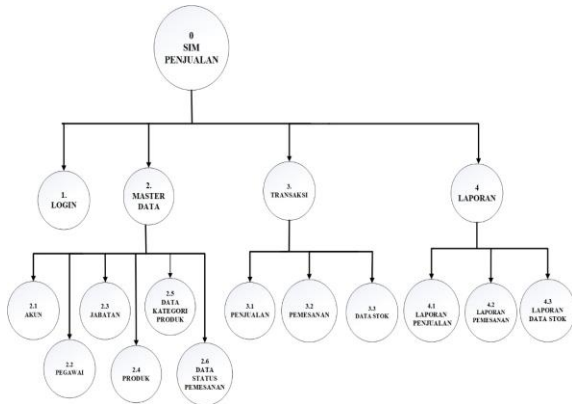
0
SIM
PENJUALAN

1.
LOGIN

2.
MASTER
DATA

3.
TRANSAKSI

4
LAPORAN

2.1
AKUN

2.2
PEGAWAI

2.3
JABATAN

2.4
PRODUK

2.5
DATA
KATEGORI
PRODUK

2.6
DATA
STATUS
PEMESANAN

3.1
PENJUALAN

3.2
PEMESANAN

3.3
DATA STOK

4.1
LAPORAN
PENJUALAN

4.2
LAPORAN
PEMESANAN

4.3
LAPORAN
DATA STOK